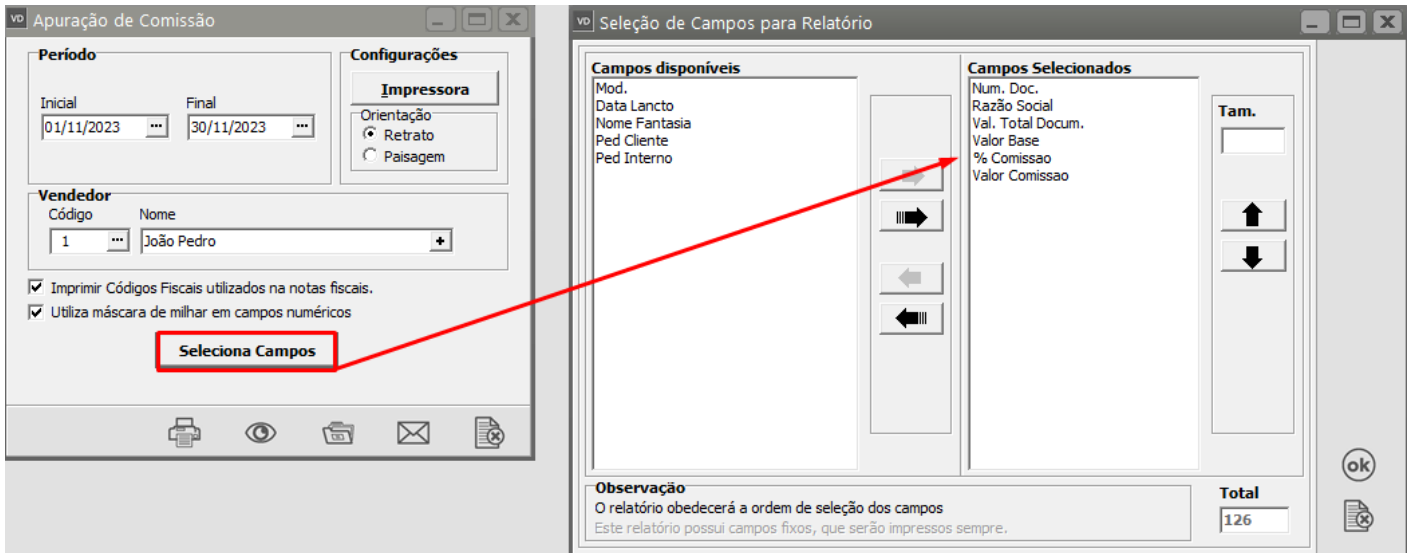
VD Apuração de Comissão

Período
Inicial
01/11/2023
Final
30/11/2023

Configurações
Impressora
Orientação
Retrato
Paisagem

Vendedor
Código
1
Nome
João Pedro

Imprimir Códigos Fiscais utilizados na notas fiscais.
Utiliza máscara de milhar em campos numéricos

Seleciona Campos

VD Seleção de Campos para Relatório

Campos disponíveis
Mod.
Data Lancto
Nome Fantasia
Ped Cliente
Ped Interno

Campos Selecionados
Num. Doc.
Razão Social
Val. Total Docum.
Valor Base
% Comissao
Valor Comissao

Tam.

Observação
O relatório obedecerá a ordem de seleção dos campos
Este relatório possui campos fixos, que serão impressos sempre.

Total
126

ok